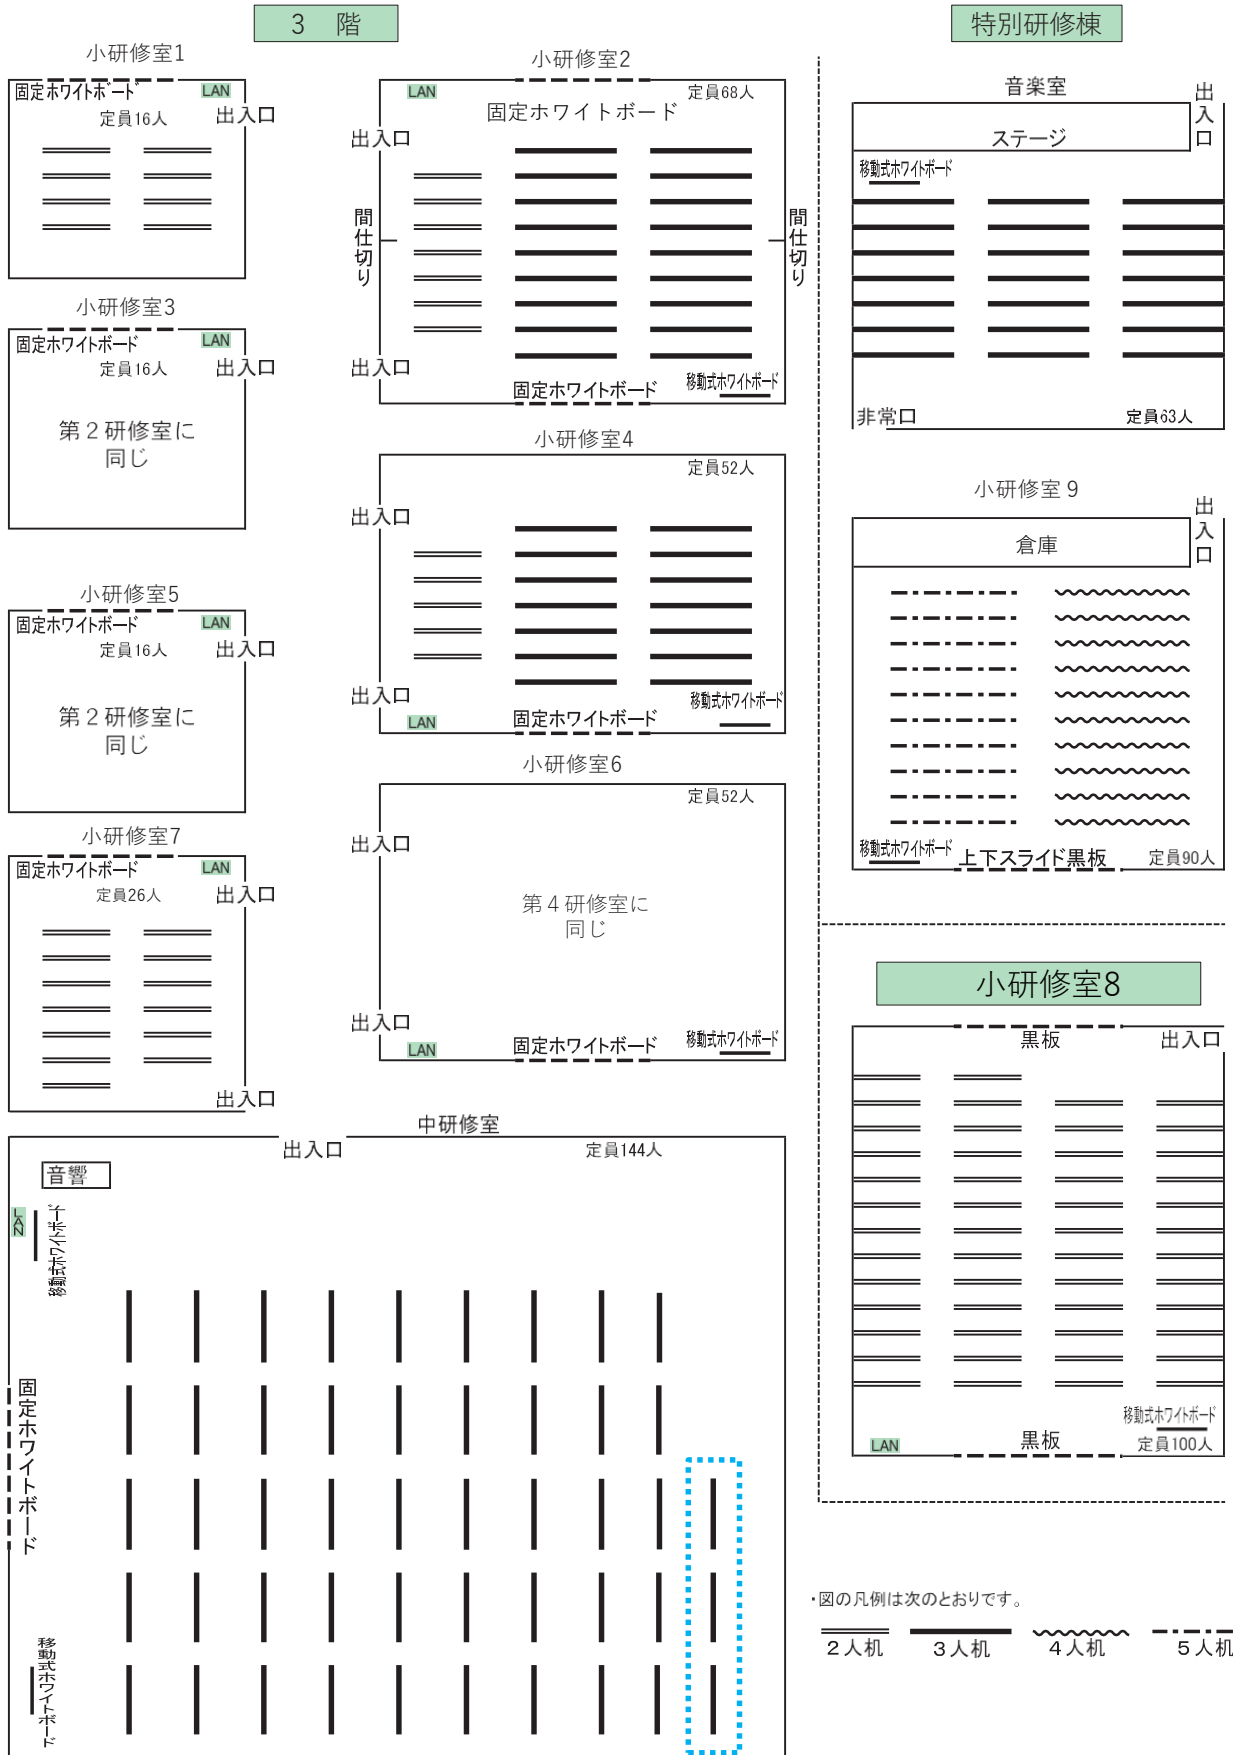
3　階

特別研修棟

小研修室1
固定ホワイトボード
LAN
定員16人
出入口

小研修室2
LAN
定員68人
固定ホワイトボード
出入口
間仕切り
間仕切り
出入口
固定ホワイトボード
移動式ホワイトボード

音楽室
出入口
ステージ
移動式ホワイトボード
非常口
定員63人

小研修室3
固定ホワイトボード
LAN
定員16人
出入口
第２研修室に同じ

小研修室4
定員52人
出入口
出入口
LAN
固定ホワイトボード
移動式ホワイトボード

小研修室９
出入口
倉庫
移動式ホワイトボード
上下スライド黒板
定員90人

小研修室5
固定ホワイトボード
LAN
定員16人
出入口
第２研修室に同じ

小研修室6
定員52人
出入口
第４研修室に同じ
出入口
LAN
固定ホワイトボード
移動式ホワイトボード

小研修室7
固定ホワイトボード
LAN
定員26人
出入口
出入口

小研修室8
黒板
出入口
移動式ホワイトボード
LAN
黒板
定員100人

中研修室
出入口
定員144人
音響
LAN
移動式ホワイトボード
固定ホワイトボード
移動式ホワイトボード

・図の凡例は次のとおりです。
２人机　３人机　４人机　５人机